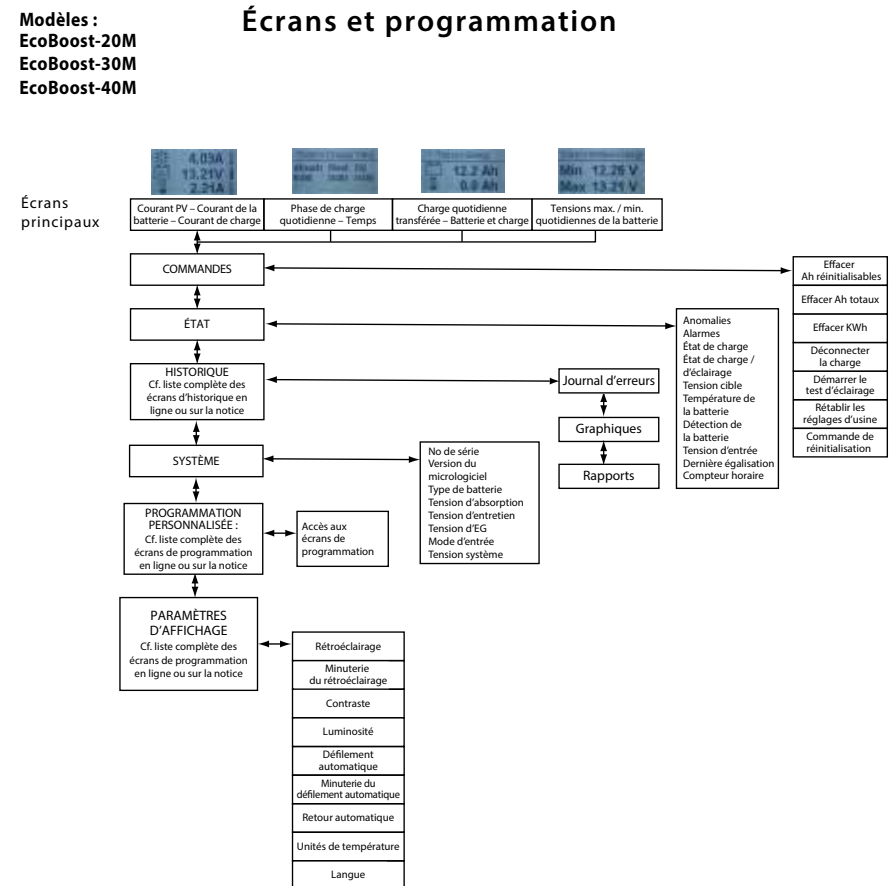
Modèles :
EcoBoost-20M
EcoBoost-30M
EcoBoost-40M

Écrans et programmation

Écrans principaux

4.03A
13.21V
2.21A

Courant PV – Courant de la batterie – Courant de charge

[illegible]

Phase de charge quotidienne – Temps

12.2 Ah
0.0 Ah

Charge quotidienne transférée – Batterie et charge

Min 12.26 V
Max 13.21 V

Tensions max. / min. quotidiennes de la batterie

COMMANDES

Effacer Ah réinitialisables
Effacer Ah totaux
Effacer KWh
Déconnecter la charge
Démarrer le test d'éclairage
Rétablir les réglages d'usine
Commande de réinitialisation

ÉTAT

Anomalies
Alarmes
État de charge
État de charge / d'éclairage
Tension cible
Température de la batterie
Détection de la batterie
Tension d'entrée
Dernière égalisation
Compteur horaire

HISTORIQUE
Cf. liste complète des écrans d'historique en ligne ou sur la notice

Journal d'erreurs
Graphiques
Rapports

SYSTÈME

No de série
Version du micrologiciel
Type de batterie
Tension d'absorption
Tension d'entretien
Tension d'EG
Mode d'entrée
Tension système

PROGRAMMATION PERSONNALISÉE :
Cf. liste complète des écrans de programmation en ligne ou sur la notice

Accès aux écrans de programmation

PARAMÈTRES D'AFFICHAGE
Cf. liste complète des écrans de programmation en ligne ou sur la notice

Rétroéclairage
Minuterie du rétroéclairage
Contraste
Luminosité
Défilement automatique
Minuterie du défilement automatique
Retour automatique
Unités de température
Langue